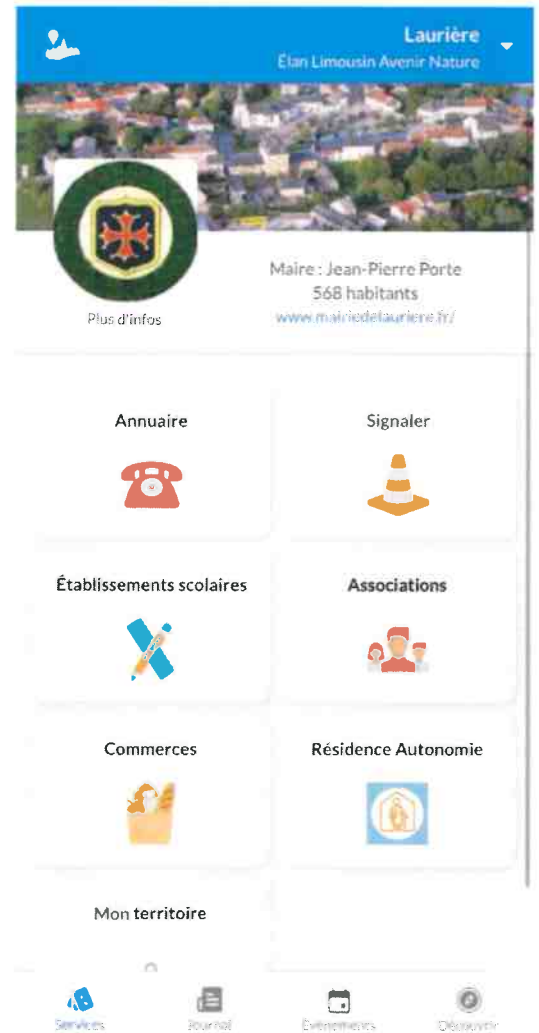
Laurière
Élan Limousin Avenir Nature

Plus d'infos

Maire : Jean-Pierre Porte
568 habitants
www.mairiedelauriere.fr/

Annuaire

Signaler

Établissements scolaires

Associations

Commerces

Résidence Autonomie

Mon territoire

Services
Journal
Événements
Découvrir